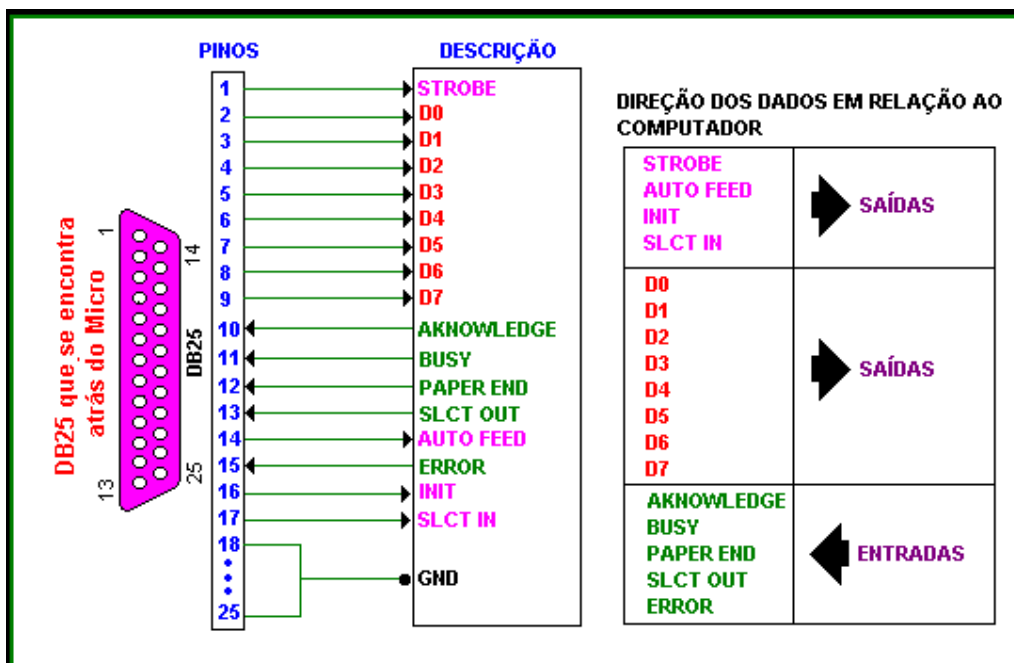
PINOS

DESCRIÇÃO

DB25 que se encontra atrás do Micro

1
14
13
25
DB25

| Pino | Descrição |
|---|---|
| 1 | STROBE |
| 2 | D0 |
| 3 | D1 |
| 4 | D2 |
| 5 | D3 |
| 6 | D4 |
| 7 | D5 |
| 8 | D6 |
| 9 | D7 |
| 10 | AKNOWLEDGE |
| 11 | BUSY |
| 12 | PAPER END |
| 13 | SLCT OUT |
| 14 | AUTO FEED |
| 15 | ERROR |
| 16 | INIT |
| 17 | SLCT IN |
| 18 ... 25 | GND |

DIREÇÃO DOS DADOS EM RELAÇÃO AO COMPUTADOR

| | |
|---|---|
| STROBE<br>AUTO FEED<br>INIT<br>SLCT IN | SAÍDAS |
| D0<br>D1<br>D2<br>D3<br>D4<br>D5<br>D6<br>D7 | SAÍDAS |
| AKNOWLEDGE<br>BUSY<br>PAPER END<br>SLCT OUT<br>ERROR | ENTRADAS |